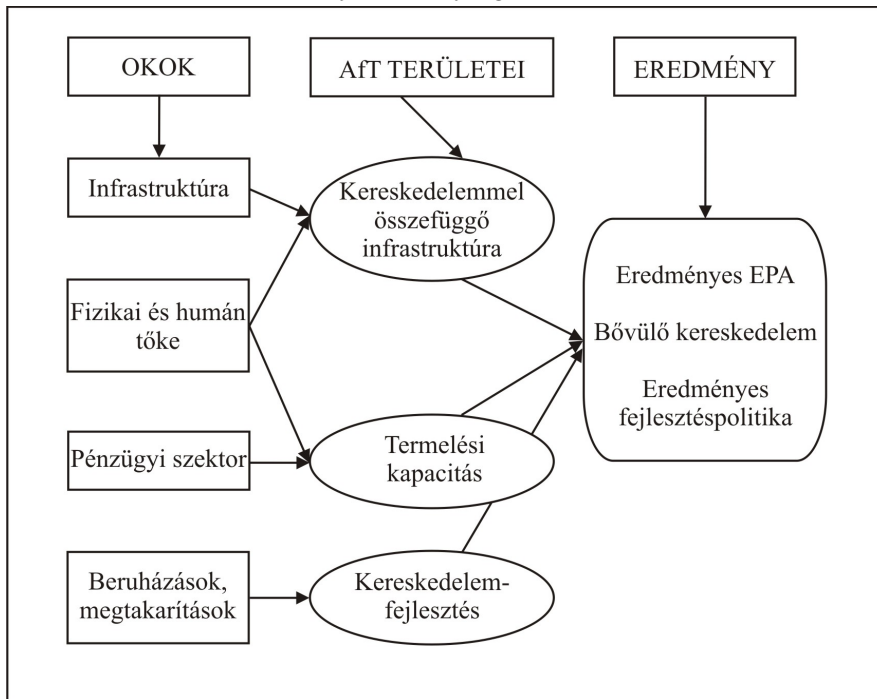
OKOK

AfT TERÜLETEI

EREDMÉNY

Infrastruktúra

Kereskedelemmel összefüggő infrastruktúra

Fizikai és humán tőke

Eredményes EPA

Bővülő kereskedelem

Eredményes fejlesztéspolitika

Pénzügyi szektor

Termelési kapacitás

Beruházások, megtakarítások

Kereskedelem-fejlesztés